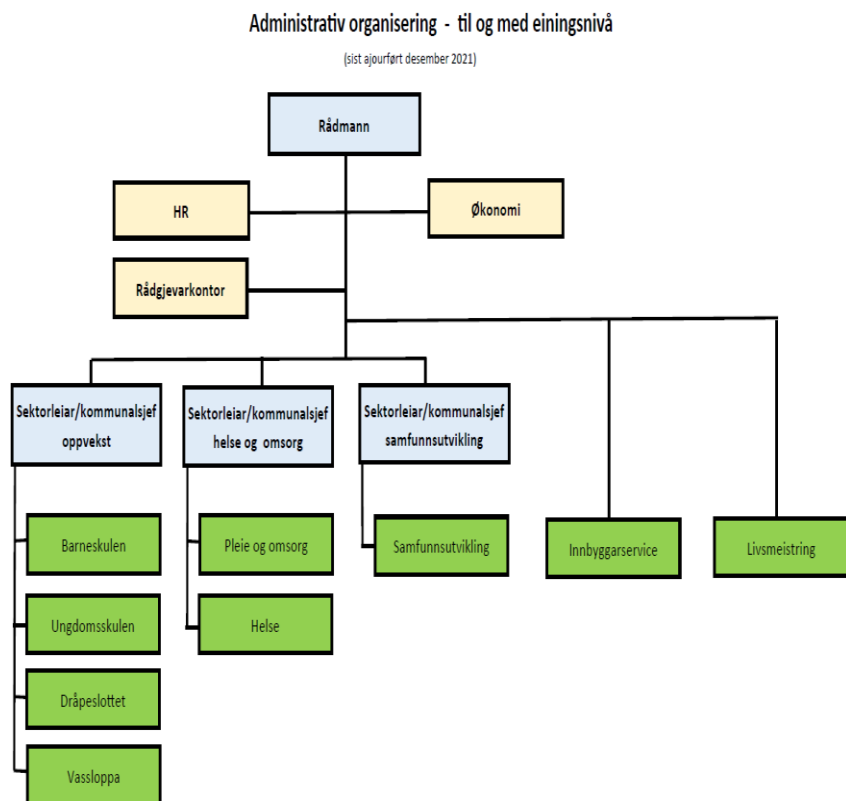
Administrativ organisering - til og med einingsnivå

(sist ajourført desember 2021)

Rådmann

HR

Økonomi

Rådgjevarkontor

Sektorleiar/kommunalsjef oppvekst

Sektorleiar/kommunalsjef helse og omsorg

Sektorleiar/kommunalsjef samfunnsutvikling

Barneskulen

Ungdomsskulen

Dråpeslottet

Vassloppa

Pleie og omsorg

Helse

Samfunnsutvikling

Innbyggarservice

Livsmeistring